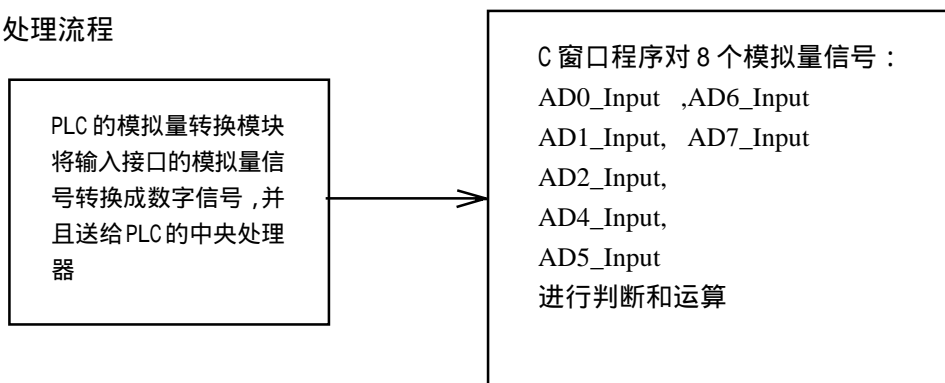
处理流程

PLC 的模拟量转换模块将输入接口的模拟量信号转换成数字信号，并且送给PLC的中央处理器

C 窗口程序对 8 个模拟量信号：
AD0_Input ,AD6_Input
AD1_Input, AD7_Input
AD2_Input,
AD4_Input,
AD5_Input
进行判断和运算